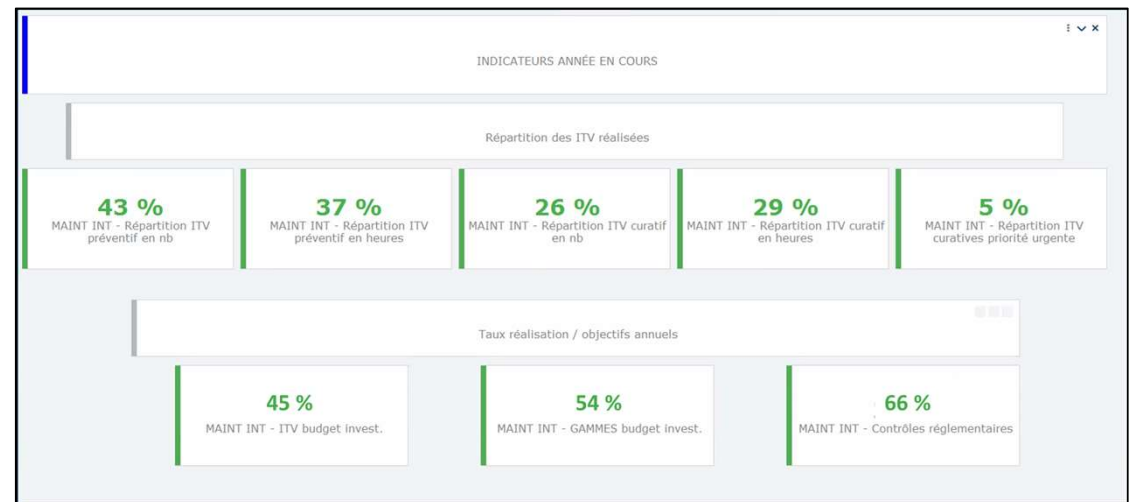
INDICATEURS ANNÉE EN COURS

Répartition des ITV réalisées

43 %
MAINT INT - Répartition ITV préventif en nb

37 %
MAINT INT - Répartition ITV préventif en heures

26 %
MAINT INT - Répartition ITV curatif en nb

29 %
MAINT INT - Répartition ITV curatif en heures

5 %
MAINT INT - Répartition ITV curatives priorité urgente

Taux réalisation / objectifs annuels

45 %
MAINT INT - ITV budget invest.

54 %
MAINT INT - GAMMES budget invest.

66 %
MAINT INT - Contrôles réglementaires